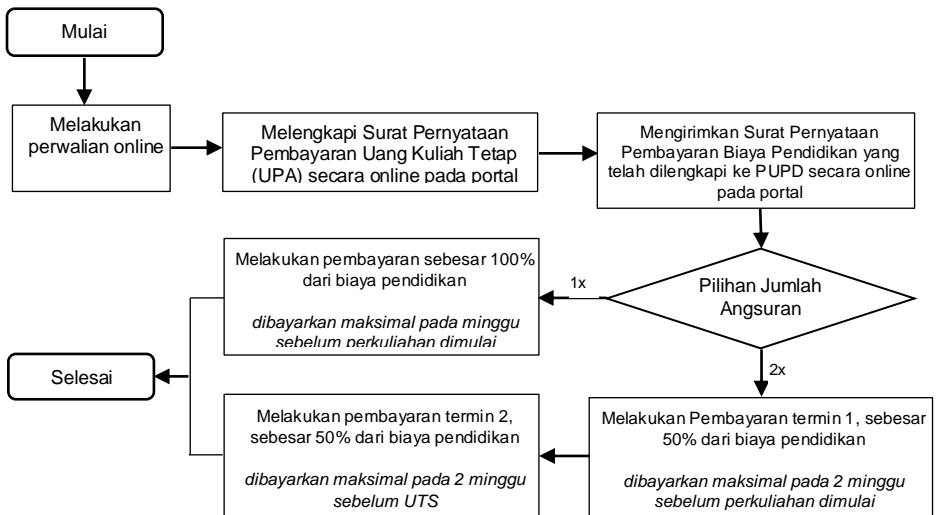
Mulai

Melakukan perwalian online

Melengkapi Surat Pernyataan Pembayaran Uang Kuliah Tetap (UPA) secara online pada portal

Mengirimkan Surat Pernyataan Pembayaran Biaya Pendidikan yang telah dilengkapi ke PUPD secara online pada portal

Pilihan Jumlah Angsuran

1x

Melakukan pembayaran sebesar 100% dari biaya pendidikan

*dibayarkan maksimal pada minggu sebelum perkuliahan dimulai*

2x

Melakukan Pembayaran termin 1, sebesar 50% dari biaya pendidikan

*dibayarkan maksimal pada 2 minggu sebelum perkuliahan dimulai*

Melakukan pembayaran termin 2, sebesar 50% dari biaya pendidikan

*dibayarkan maksimal pada 2 minggu sebelum UTS*

Selesai